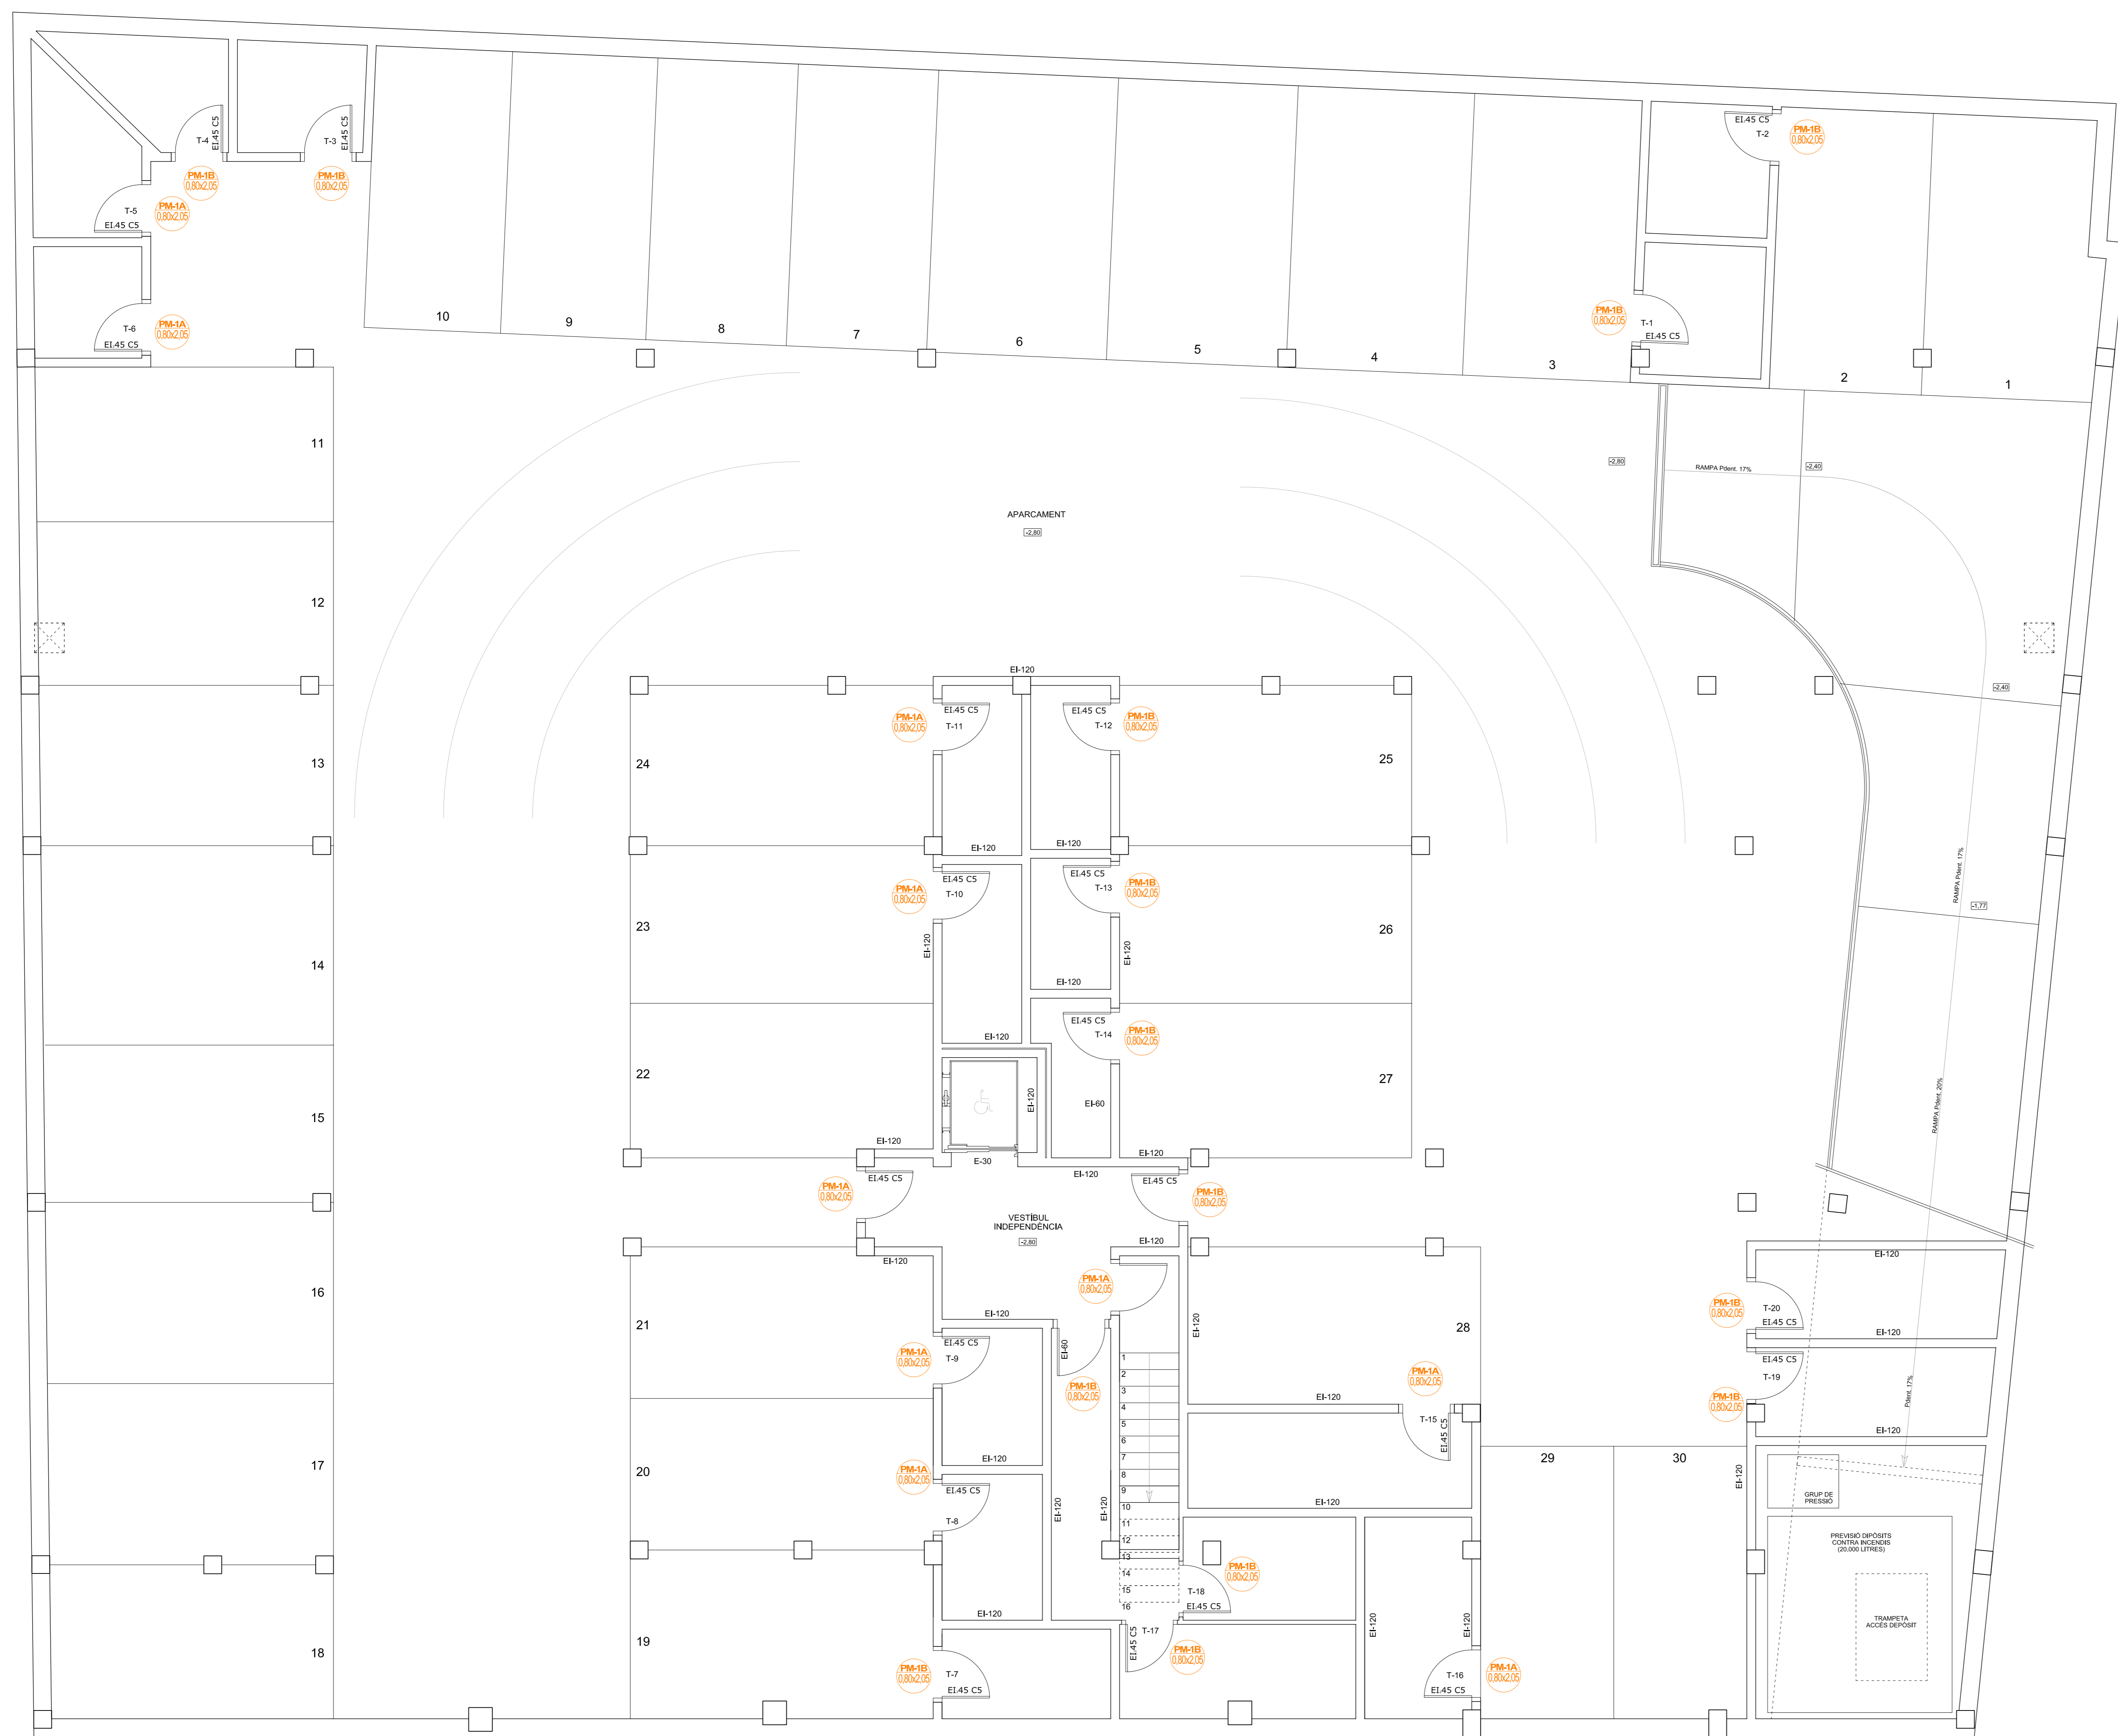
EI.45 C5
T-4
PM-1B
0,80x2,05
T-3
EI.45 C5
PM-1B
0,80x2,05
PM-1A
0,80x2,05
T-5
EI.45 C5
T-6
EI.45 C5
PM-1A
0,80x2,05
10
9
8
7
6
5
4
3
EI.45 C5
T-2
PM-1B
0,80x2,05
PM-1B
0,80x2,05
T-1
EI.45 C5
2
1
11
12
13
14
15
16
17
18
APARCAMENT
-2,80
-2,80
RAMPA Pdent. 17%
-2,40
-2,40
RAMPA Pdent. 17%
-1,77
RAMPA Pdent. 20%
EI-120
PM-1A
0,80x2,05
EI.45 C5
T-11
EI.45 C5
T-12
PM-1B
0,80x2,05
24
25
EI-120
EI-120
PM-1A
0,80x2,05
EI.45 C5
T-10
EI.45 C5
T-13
PM-1B
0,80x2,05
23
26
EI-120
EI-120
EI-120
EI-120
EI.45 C5
T-14
PM-1B
0,80x2,05
22
27
EI-120
EI-60
EI-120
E-30
EI-120
EI-120
PM-1A
0,80x2,05
EI.45 C5
EI.45 C5
PM-1B
0,80x2,05
VESTÍBUL
INDEPENDÈNCIA
-2,80
EI-120
EI-120
PM-1A
0,80x2,05
21
EI-120
EI-60
EI-120
28
PM-1A
0,80x2,05
EI.45 C5
T-9
PM-1B
0,80x2,05
PM-1A
0,80x2,05
EI-120
T-15
EI.45 C5
20
EI-120
PM-1A
0,80x2,05
EI.45 C5
T-8
EI-120
EI-120
EI-120
29
30
1
2
3
4
5
6
7
8
9
10
11
12
13
14
15
16
PM-1B
0,80x2,05
T-18
EI.45 C5
EI-120
19
EI-120
EI.45 C5
T-17
PM-1B
0,80x2,05
EI-120
T-16
EI.45 C5
PM-1A
0,80x2,05
PM-1B
0,80x2,05
T-7
EI.45 C5
PM-1B
0,80x2,05
T-20
EI.45 C5
EI-120
EI-120
EI.45 C5
T-19
PM-1B
0,80x2,05
EI-120
Pdent. 17%
EI-120
GRUP DE
PRESSIÓ
PREVISIÓ DIPÒSITS
CONTRA INCENDIS
(20,000 LITRES)
TRAMPETA
ACCÉS DEPÒSIT